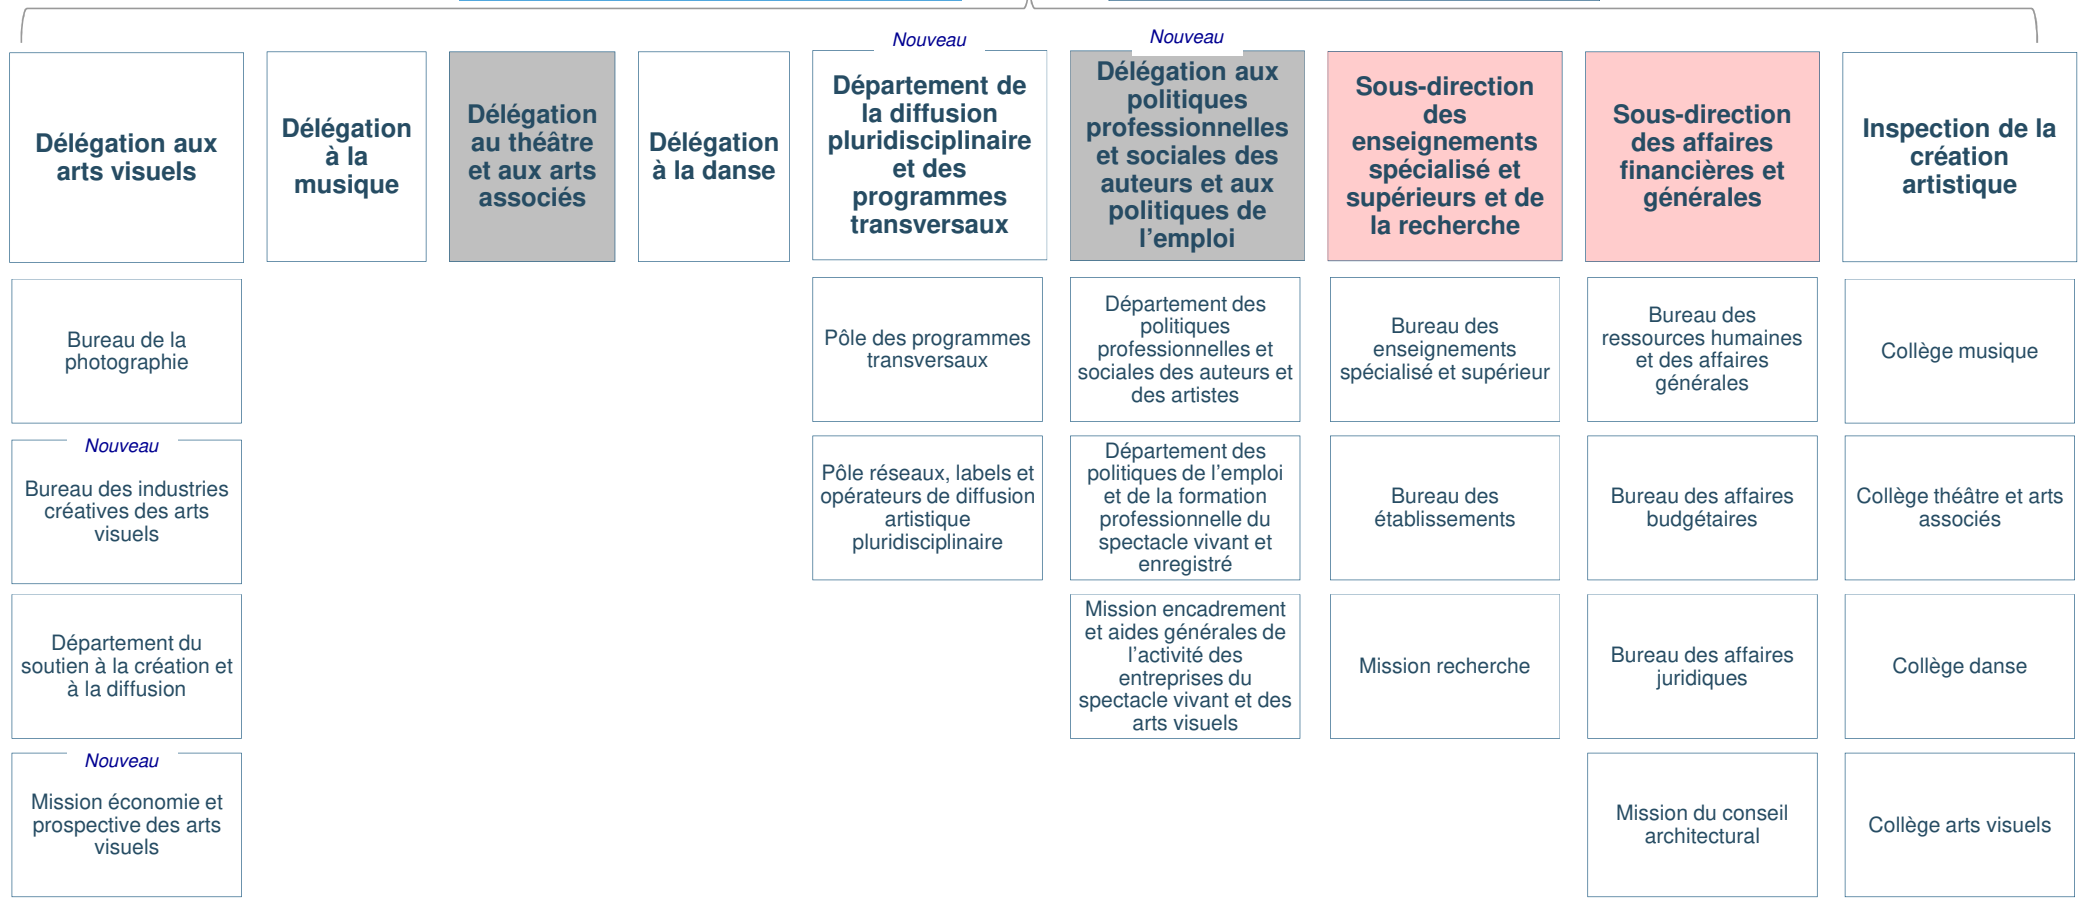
Délégation aux arts visuels

Bureau de la photographie

Nouveau

Bureau des industries créatives des arts visuels

Département du soutien à la création et à la diffusion

Nouveau

Mission économie et prospective des arts visuels

Délégation à la musique

Délégation au théâtre et aux arts associés

Délégation à la danse

Nouveau

Département de la diffusion pluridisciplinaire et des programmes transversaux

Pôle des programmes transversaux

Pôle réseaux, labels et opérateurs de diffusion artistique pluridisciplinaire

Nouveau

Délégation aux politiques professionnelles et sociales des auteurs et aux politiques de l'emploi

Département des politiques professionnelles et sociales des auteurs et des artistes

Département des politiques de l'emploi et de la formation professionnelle du spectacle vivant et enregistré

Mission encadrement et aides générales de l'activité des entreprises du spectacle vivant et des arts visuels

Sous-direction des enseignements spécialisé et supérieurs et de la recherche

Bureau des enseignements spécialisé et supérieur

Bureau des établissements

Mission recherche

Sous-direction des affaires financières et générales

Bureau des ressources humaines et des affaires générales

Bureau des affaires budgétaires

Bureau des affaires juridiques

Mission du conseil architectural

Inspection de la création artistique

Collège musique

Collège théâtre et arts associés

Collège danse

Collège arts visuels